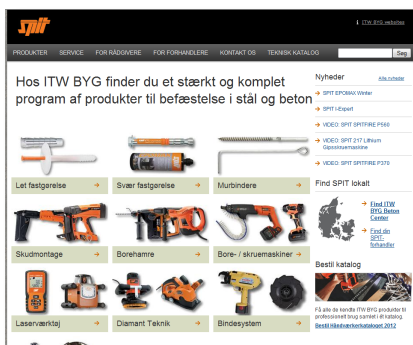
spit

ITW BYG webshop

PRODUKTER SERVICE FOR RÅDGIVERE FOR FORHANDLERE KONTAKT OS TEKNISK KATALOG

Søg

Hos ITW BYG finder du et stærkt og komplet program af produkter til befæstelse i stål og beton

Let fastgørelse

Svær fastgørelse

Murbindere

Skudmontage

Borehamre

Bore- / skruemaskiner

Laserværktøj

Diamant Teknik

Bindesystem

Nyheder

Alle nyheder

SPIT EPOMAX Winter

SPIT i-Expert

VIDEO: SPIT SPITFIRE P560

VIDEO: SPIT 217 Lithium Gipsskruemaskine

VIDEO: SPIT SPITFIRE P370

Find SPIT lokalt

Find ITW BYG Beton Center

Find din SPIT-forhandler

Bestil katalog

Få alle de kendte ITW BYG produkter til professionelt brug samlet i ét katalog.

Bestil Håndværkerkataloget 2012